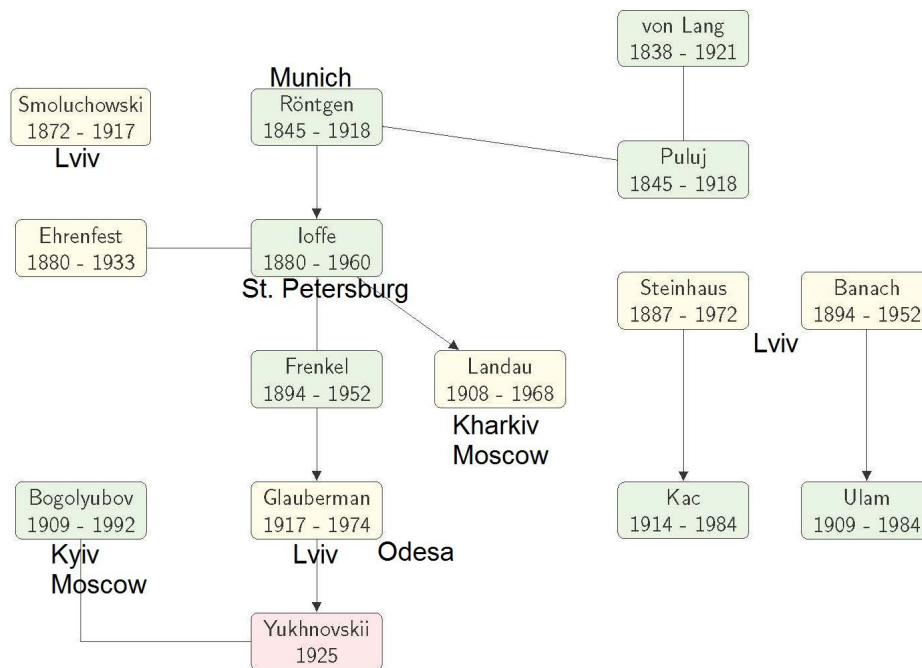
von Lang
1838 - 1921

Munich
Röntgen
1845 - 1918

Smoluchowski
1872 - 1917
Lviv

Puluj
1845 - 1918

Ehrenfest
1880 - 1933

Ioffe
1880 - 1960
St. Petersburg

Steinhaus
1887 - 1972

Banach
1894 - 1952

Lviv

Frenkel
1894 - 1952

Landau
1908 - 1968
Kharkiv
Moscow

Bogolyubov
1909 - 1992
Kyiv
Moscow

Glauberman
1917 - 1974
Lviv

Odesa

Kac
1914 - 1984

Ulam
1909 - 1984

Yukhnovskii
1925